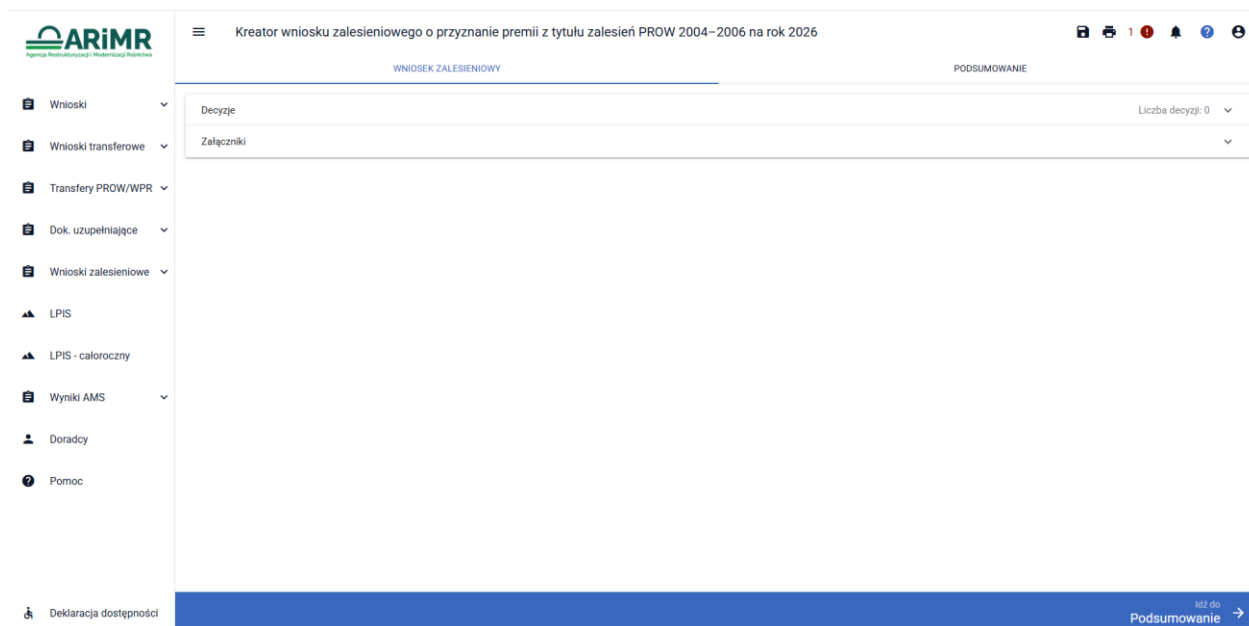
ARiMR
Agencja Restrukturyzacji i Modernizacji Rolnictwa

Kreator wniosku zalesieniowego o przyznanie premii z tytułu zalesień PROW 2004–2006 na rok 2026

1

WNIOSEK ZALESIENIOWY

PODSUMOWANIE

Wnioski

Wnioski transferowe

Transfery PROW/WPR

Dok. uzupełniające

Wnioski zalesieniowe

LPIS

LPIS - całoroczny

Wyniki AMS

Doradcy

Pomoc

Decyzje

Liczba decyzji: 0

Załączniki

Deklaracja dostępności

Idź do
Podsumowanie